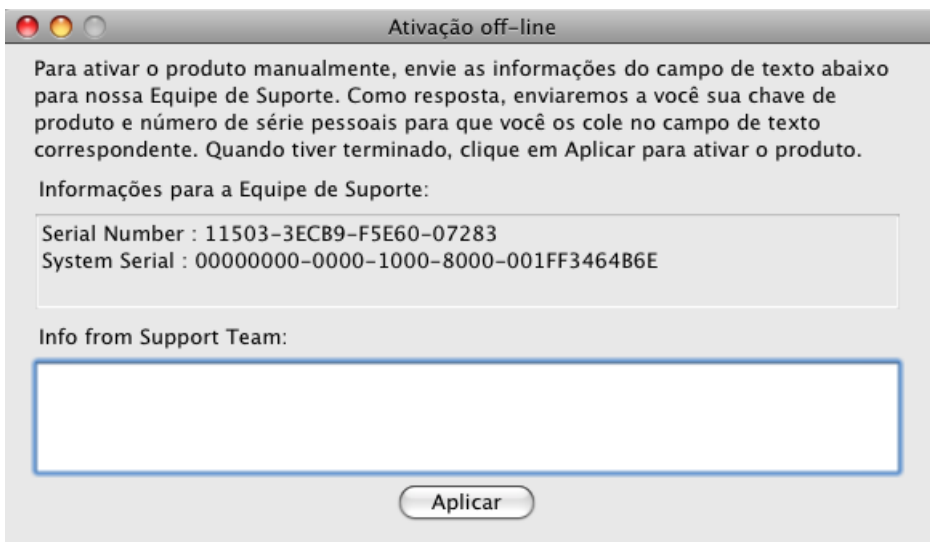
Ativação off-line

Para ativar o produto manualmente, envie as informações do campo de texto abaixo para nossa Equipe de Suporte. Como resposta, enviaremos a você sua chave de produto e número de série pessoais para que você os cole no campo de texto correspondente. Quando tiver terminado, clique em Aplicar para ativar o produto.

Informações para a Equipe de Suporte:

Serial Number : 11503-3ECB9-F5E60-07283
System Serial : 00000000-0000-1000-8000-001FF3464B6E

Info from Support Team:

Aplicar